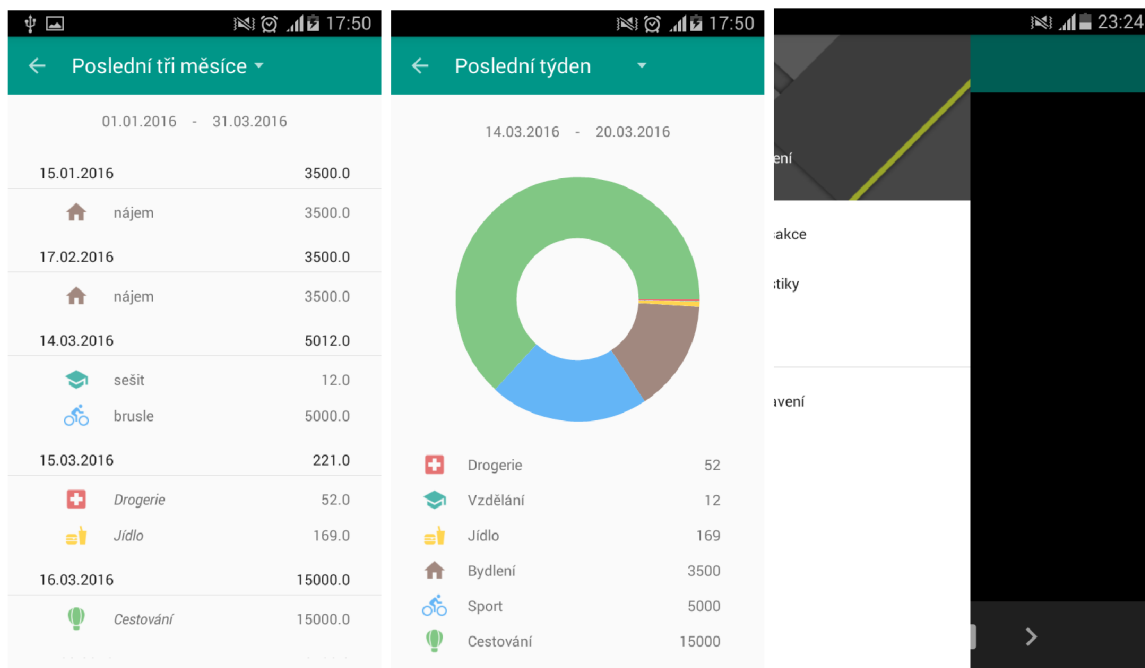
17:50

Poslední tři měsíce

01.01.2016 - 31.03.2016

| | |
|---|---|
| 15.01.2016 | 3500.0 |
| nájem | 3500.0 |
| 17.02.2016 | 3500.0 |
| nájem | 3500.0 |
| 14.03.2016 | 5012.0 |
| sešit | 12.0 |
| brusle | 5000.0 |
| 15.03.2016 | 221.0 |
| Drogerie | 52.0 |
| Jídlo | 169.0 |
| 16.03.2016 | 15000.0 |
| Cestování | 15000.0 |

17:50

Poslední týden

14.03.2016 - 20.03.2016

| | |
|---|---|
| Drogerie | 52 |
| Vzdělání | 12 |
| Jídlo | 169 |
| Bydlení | 3500 |
| Sport | 5000 |
| Cestování | 15000 |

23:24

ení

akce

stiky

avení